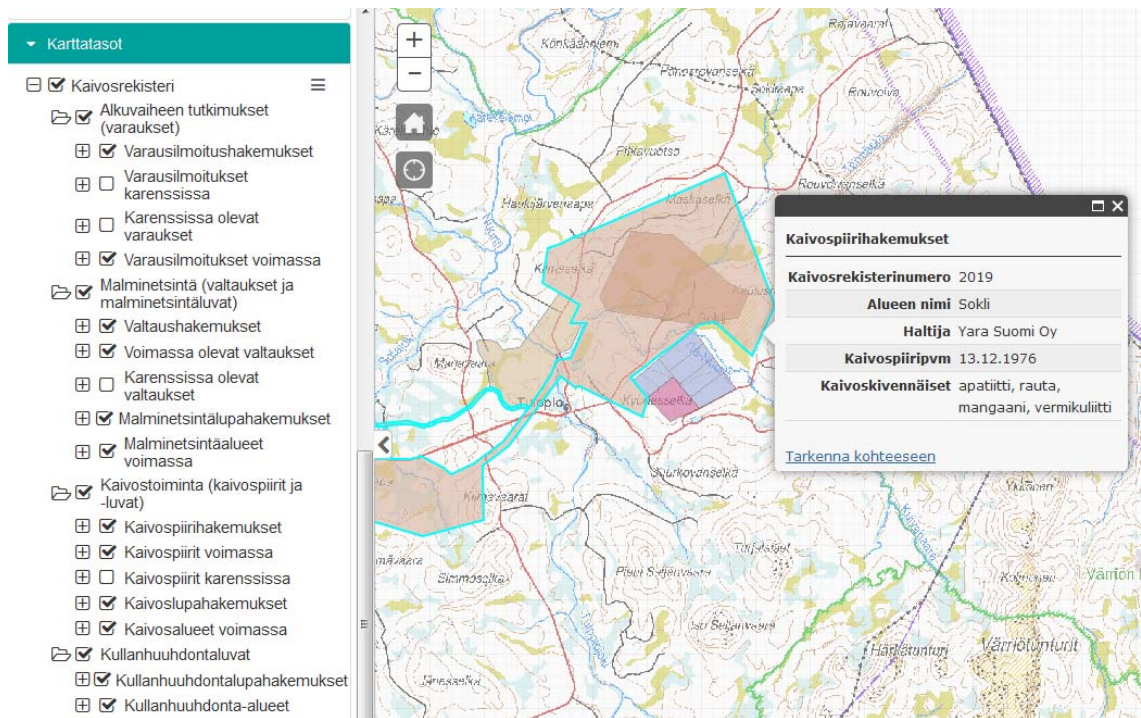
Karttatasot

Kaivosrekisteri

Alkuvaiheen tutkimukset (varaukset)

Varausilmoitushakemukset

Varausilmoitukset karenssissa

Karenssissa olevat varaukset

Varausilmoitukset voimassa

Malminetsintä (valtaukset ja malminetsintäluvat)

Valtaushakemukset

Voimassa olevat valtaukset

Karenssissa olevat valtaukset

Malminetsintälupahakemukset

Malminetsintäalueet voimassa

Kaivostoiminta (kaivospiirit ja -luvat)

Kaivospiirihakemukset

Kaivospiirit voimassa

Kaivospiirit karenssissa

Kaivoslupahakemukset

Kaivosalueet voimassa

Kullanhuuhdontaluvat

Kullanhuuhdontalupahakemukset

Kullanhuuhdonta-alueet

+
−

Könkäänniemi
Pohjoisvaaranselkä
Sokliaapa
Rouvoiva
Kärekeoja
Pitkävuotso
Haukijärvenaapa
Rouvoiva selkä
Maskaselkä
Kaulus
Tulppio
Kyynelselkä
Mantereenvaara
Sourkovanselkä
Kuusivaara
Tuulijänkä
Simmoselkä
Pieni Seljänvaara
Iso Seljänvaara
Hanhiselkä
Härkätunturi
Värriötunturit
Värriön
Koivuselkä

Kaivospiirihakemukset

| | |
|---|---|
| Kaivosrekisterinumero | 2019 |
| Alueen nimi | Sokli |
| Haltija | Yara Suomi Oy |
| Kaivospiiripvm | 13.12.1976 |
| Kaivoskivennäiset | apatiitti, rauta, mangaani, vermikuliitti |

Tarkenna kohteeseen